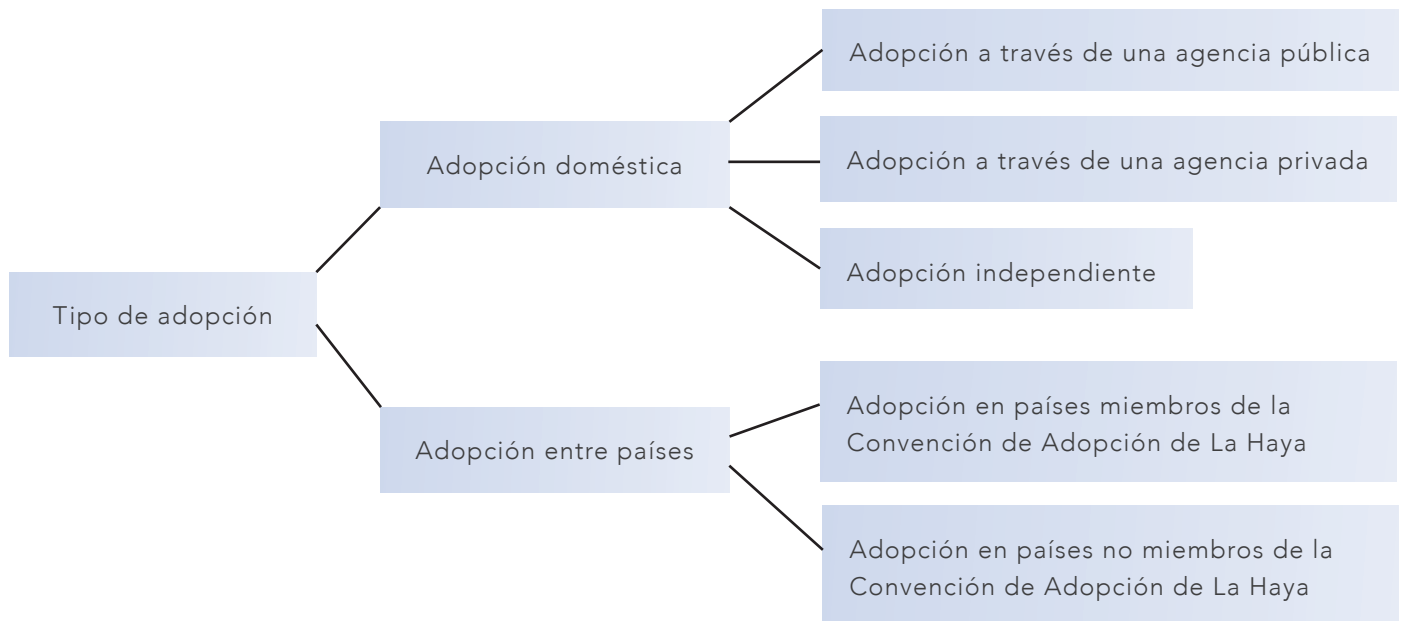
Tipo de adopción

Adopción doméstica

Adopción a través de una agencia pública

Adopción a través de una agencia privada

Adopción independiente

Adopción entre países

Adopción en países miembros de la Convención de Adopción de La Haya

Adopción en países no miembros de la Convención de Adopción de La Haya